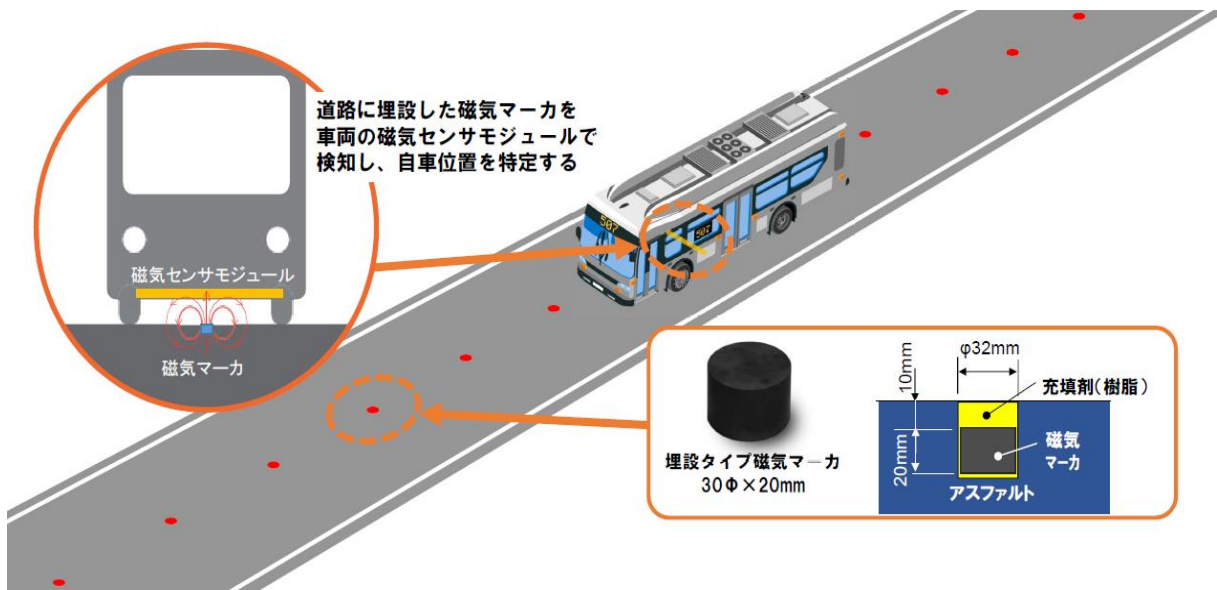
道路に埋設した磁気マーカを
車両の磁気センサモジュールで
検知し、自車位置を特定する

磁気センサモジュール

磁気マーカ

507

507

埋設タイプ磁気マーカ
30Φ×20mm

10mm

φ32mm

充填剤（樹脂）

20mm

磁気
マーカ

アスファルト